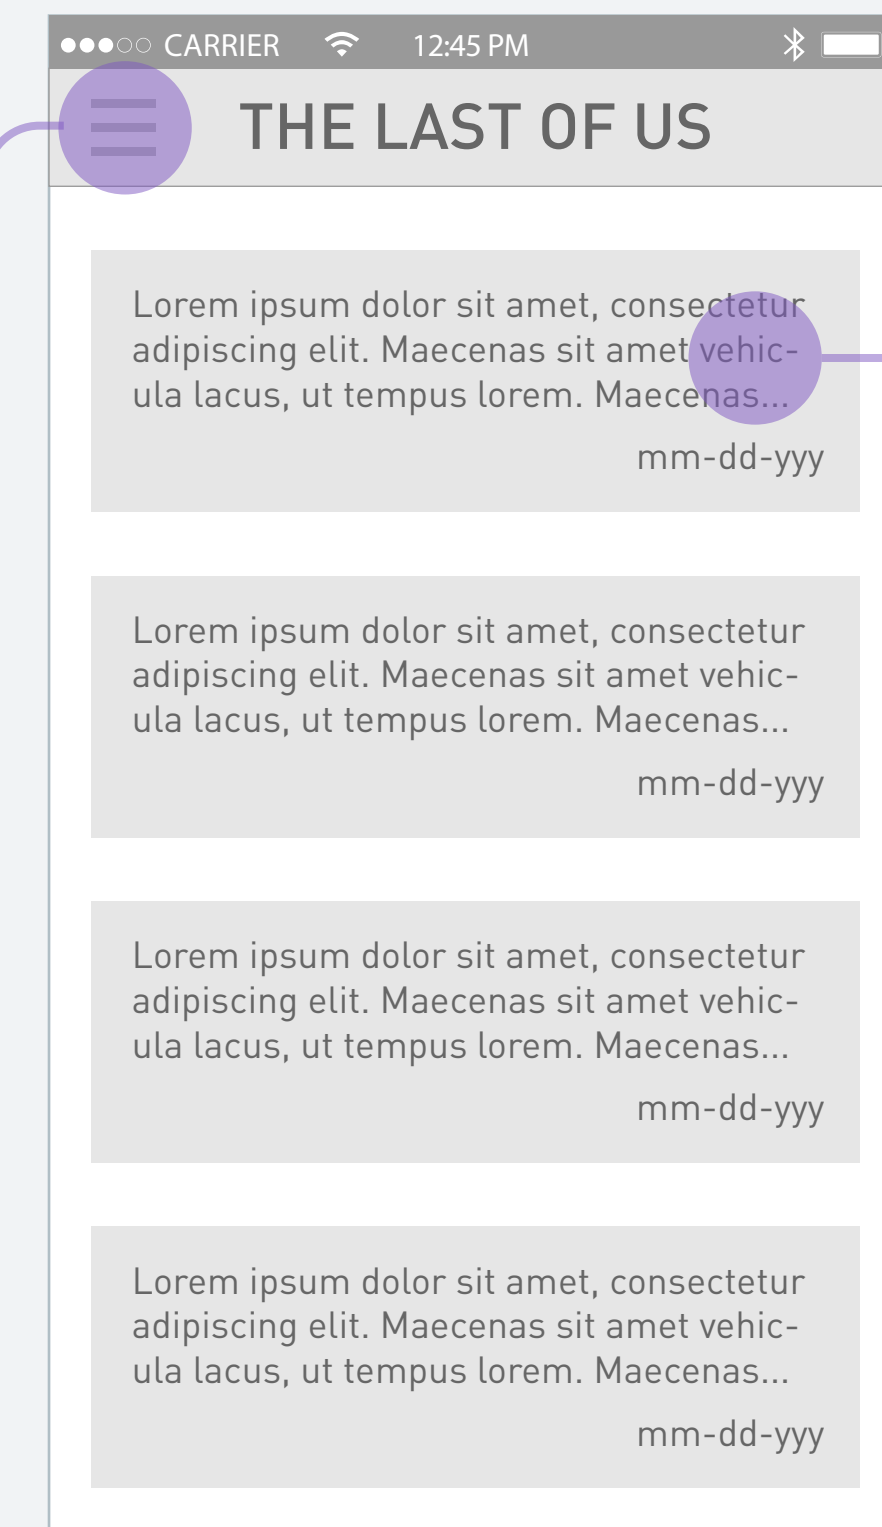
●●●○○ CARRIER 12:45 PM

THE LAST OF US

Lorem ipsum dolor sit amet, consectetur adipiscing elit. Maecenas sit amet vehicula lacus, ut tempus lorem. Maecenas...

mm-dd-yyy

Lorem ipsum dolor sit amet, consectetur adipiscing elit. Maecenas sit amet vehicula lacus, ut tempus lorem. Maecenas...

mm-dd-yyy

Lorem ipsum dolor sit amet, consectetur adipiscing elit. Maecenas sit amet vehicula lacus, ut tempus lorem. Maecenas...

mm-dd-yyy

Lorem ipsum dolor sit amet, consectetur adipiscing elit. Maecenas sit amet vehicula lacus, ut tempus lorem. Maecenas...

mm-dd-yyy